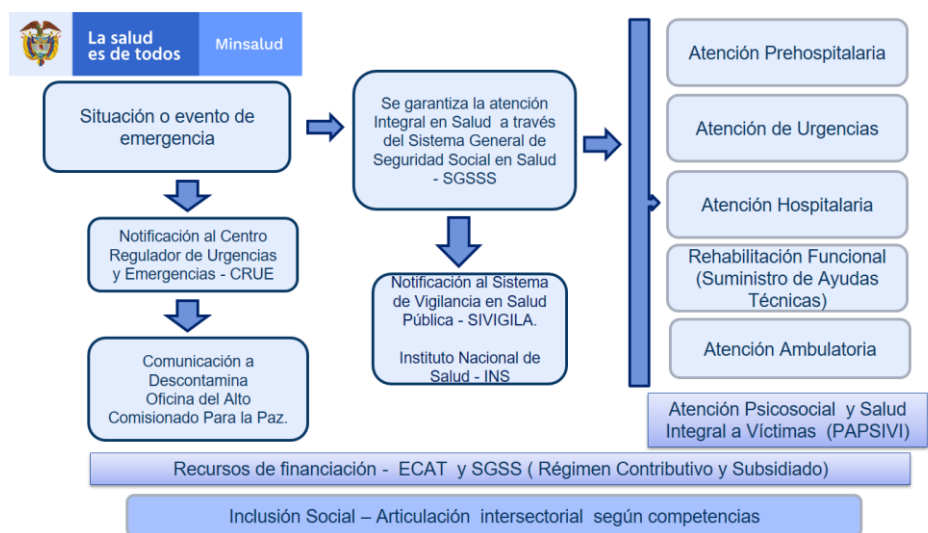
La salud es de todos

Minsalud

Situación o evento de emergencia

Notificación al Centro Regulador de Urgencias y Emergencias - CRUE

Comunicación a Descontamina Oficina del Alto Comisionado Para la Paz.

Se garantiza la atención Integral en Salud a través del Sistema General de Seguridad Social en Salud - SGSSS

Notificación al Sistema de Vigilancia en Salud Pública - SIVIGILA.

Instituto Nacional de Salud - INS

Atención Prehospitalaria

Atención de Urgencias

Atención Hospitalaria

Rehabilitación Funcional (Suministro de Ayudas Técnicas)

Atención Ambulatoria

Atención Psicosocial y Salud Integral a Víctimas (PAPSIVI)

Recursos de financiación - ECAT y SGSS ( Régimen Contributivo y Subsidiado)

Inclusión Social – Articulación intersectorial según competencias